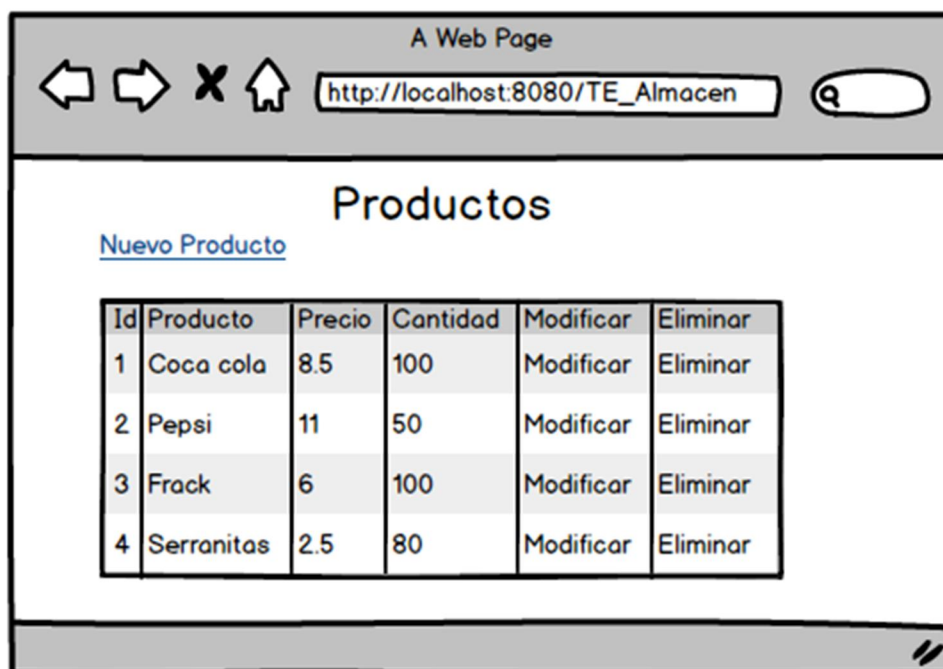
A Web Page

http://localhost:8080/TE_Almacen

Productos

Nuevo Producto

| Id | Producto | Precio | Cantidad | Modificar | Eliminar |
|---|---|---|---|---|---|
| 1 | Coca cola | 8.5 | 100 | Modificar | Eliminar |
| 2 | Pepsi | 11 | 50 | Modificar | Eliminar |
| 3 | Frack | 6 | 100 | Modificar | Eliminar |
| 4 | Serranitas | 2.5 | 80 | Modificar | Eliminar |